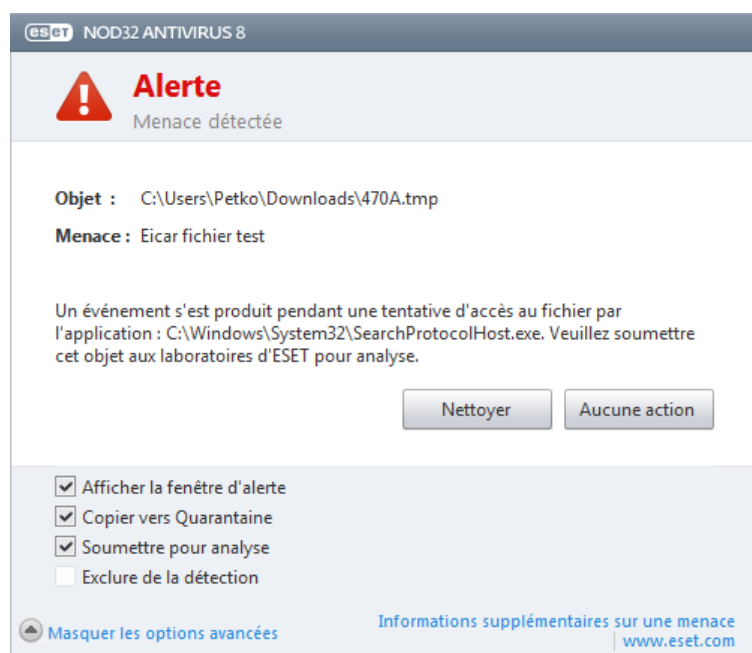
eset NOD32 ANTIVIRUS 8

Alerte

Menace détectée

Objet : C:\Users\Petko\Downloads\470A.tmp

Menace : Eicar fichier test

Un événement s'est produit pendant une tentative d'accès au fichier par l'application : C:\Windows\System32\SearchProtocolHost.exe. Veuillez soumettre cet objet aux laboratoires d'ESET pour analyse.

Nettoyer

Aucune action

Afficher la fenêtre d'alerte

Copier vers Quarantaine

Soumettre pour analyse

Exclure de la détection

Masquer les options avancées

Informations supplémentaires sur une menace

www.eset.com